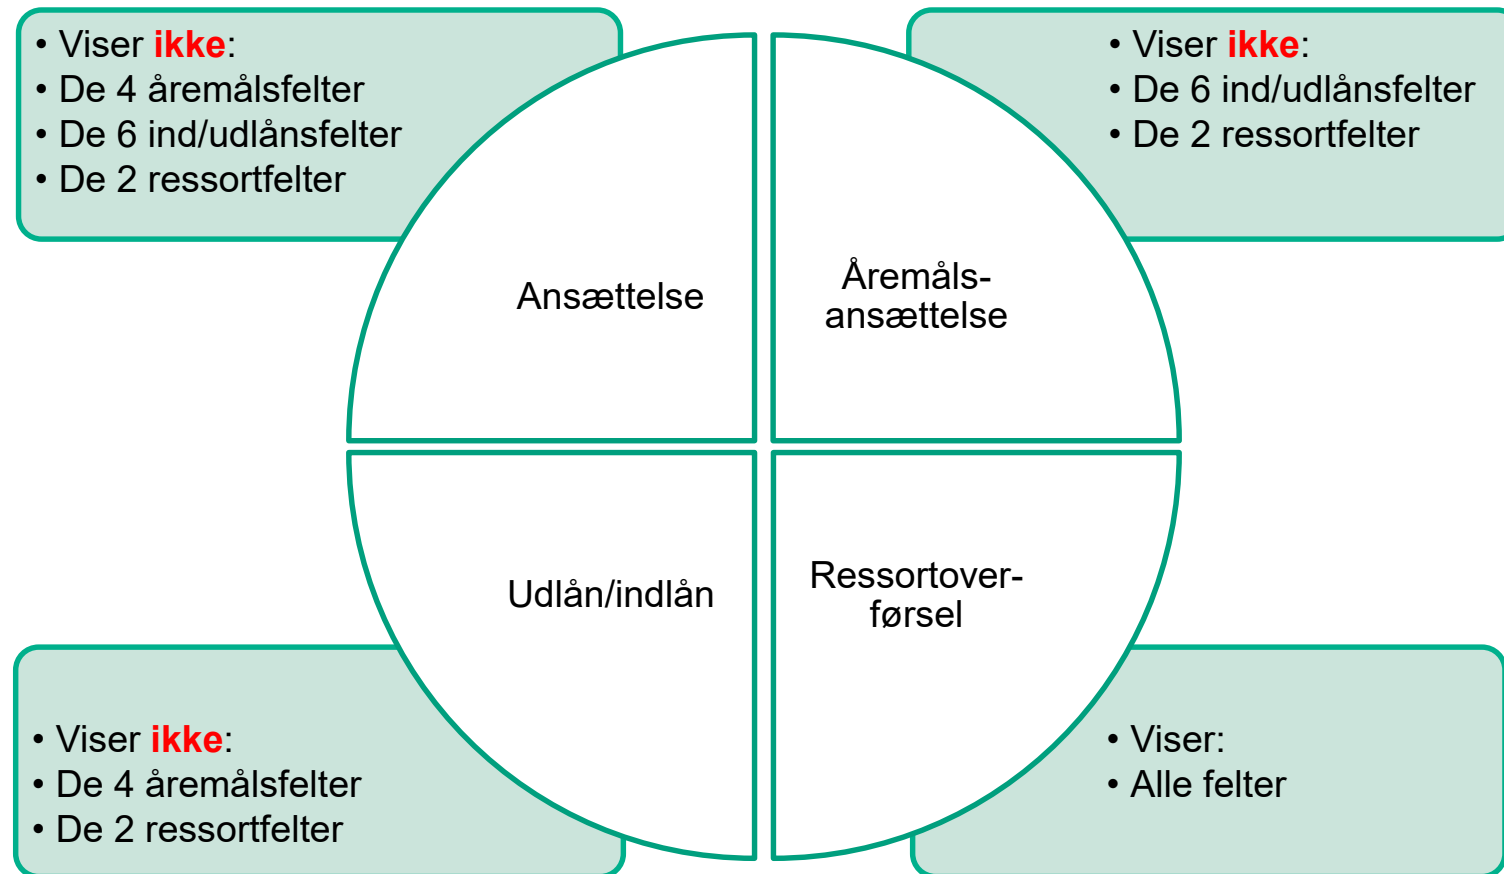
• Viser ikke:
• De 4 åremålsfelter
• De 6 ind/udlånsfelter
• De 2 ressortfelter

• Viser ikke:
• De 6 ind/udlånsfelter
• De 2 ressortfelter

Ansættelse

Åremålsansættelse

Udlån/indlån

Ressortoverførsel

• Viser ikke:
• De 4 åremålsfelter
• De 2 ressortfelter

• Viser:
• Alle felter